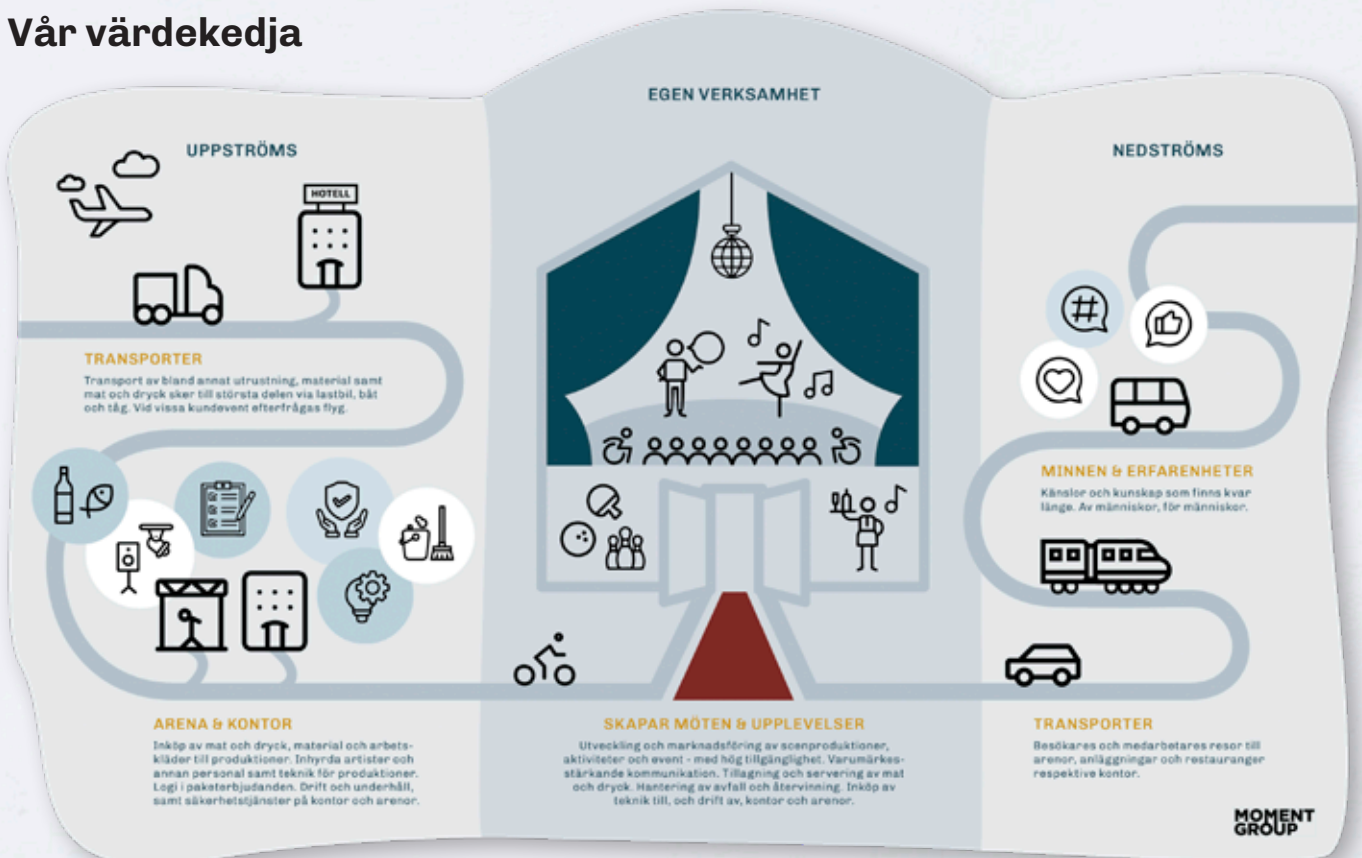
Vår värdekedja

UPPSTRÖMS

HOTELL

TRANSPORTER

Transport av bland annat utrustning, material samt mat och dryck sker till största delen via lastbil, båt och tåg. Vid vissa kundevent efterfrågas flyg.

ARENA & KONTOR

Inköp av mat och dryck, material och arbetskläder till produktioner. Inhyrda artister och annan personal samt teknik för produktioner. Logi i paketerbjudanden. Drift och underhåll, samt säkerhetstjänster på kontor och arenor.

EGEN VERKSAMHET

SKAPAR MÖTEN & UPPLEVELSER

Utveckling och marknadsföring av scenproduktioner, aktiviteter och event - med hög tillgänglighet. Varumärkesstärkande kommunikation. Tillagning och servering av mat och dryck. Hantering av avfall och återvinning. Inköp av teknik till, och drift av, kontor och arenor.

NEDSTRÖMS

MINNEN & ERFARENHETER

Känslor och kunskap som finns kvar länge. Av människor, för människor.

TRANSPORTER

Besökares och medarbetares resor till arenor, anläggningar och restauranger respektive kontor.

MOMENT GROUP